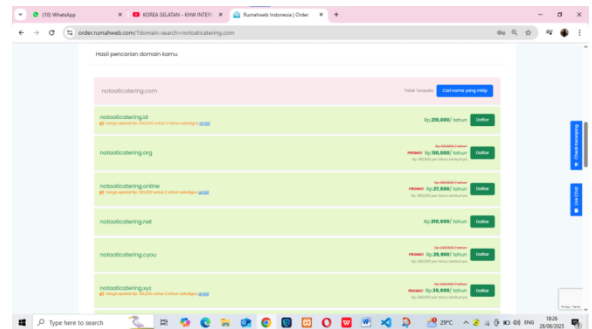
(10) WhatsApp
KOREA SELATAN - KHW INTER
Rumahweb Indonesia | Order
order.rumahweb.com/?domain-search=notoaticatering.com

Hasil pencarian domain kamu

notoaticatering.com
Tidak Tersedia
Cari nama yang mirip

notoaticatering.id
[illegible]
Rp.219,000/ tahun
Daftar

notoaticatering.org
PROMO! Rp.130,000/ tahun
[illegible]
Daftar

notoaticatering.online
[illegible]
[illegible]
PROMO! Rp.27,500/ tahun
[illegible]
Daftar

notoaticatering.net
Rp.210,500/ tahun
Daftar

notoaticatering.cyou
PROMO! Rp.29,900/ tahun
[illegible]
Daftar

notoaticatering.xyz
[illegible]
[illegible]
PROMO! Rp.39,500/ tahun
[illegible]
Daftar

Type here to search
29°C
ENG
18:26
28/08/2023